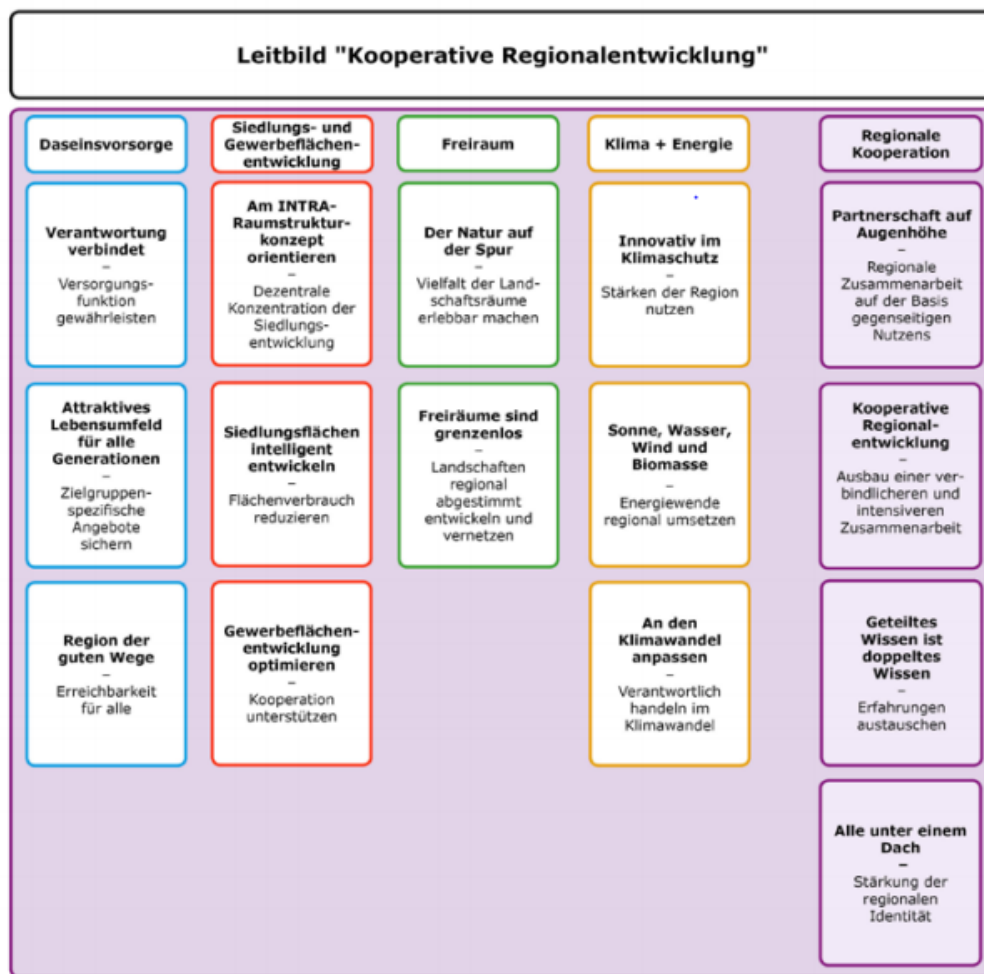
Leitbild "Kooperative Regionalentwicklung"

Daseinsvorsorge

Verantwortung verbindet
–
Versorgungsfunktion gewährleisten

Attraktives Lebensumfeld für alle Generationen
–
Zielgruppenspezifische Angebote sichern

Region der guten Wege
–
Erreichbarkeit für alle

Siedlungs- und Gewerbeflächenentwicklung

Am INTRA-Raumstrukturkonzept orientieren
–
Dezentrale Konzentration der Siedlungsentwicklung

Siedlungsflächen intelligent entwickeln
–
Flächenverbrauch reduzieren

Gewerbeflächenentwicklung optimieren
–
Kooperation unterstützen

Freiraum

Der Natur auf der Spur
–
Vielfalt der Landschaftsräume erlebbar machen

Freiräume sind grenzenlos
–
Landschaften regional abgestimmt entwickeln und vernetzen

Klima + Energie

Innovativ im Klimaschutz
–
Stärken der Region nutzen

Sonne, Wasser, Wind und Biomasse
–
Energiewende regional umsetzen

An den Klimawandel anpassen
–
Verantwortlich handeln im Klimawandel

Regionale Kooperation

Partnerschaft auf Augenhöhe
–
Regionale Zusammenarbeit auf der Basis gegenseitigen Nutzens

Kooperative Regionalentwicklung
–
Ausbau einer verbindlicheren und intensiveren Zusammenarbeit

Geteiltes Wissen ist doppeltes Wissen
–
Erfahrungen austauschen

Alle unter einem Dach
–
Stärkung der regionalen Identität